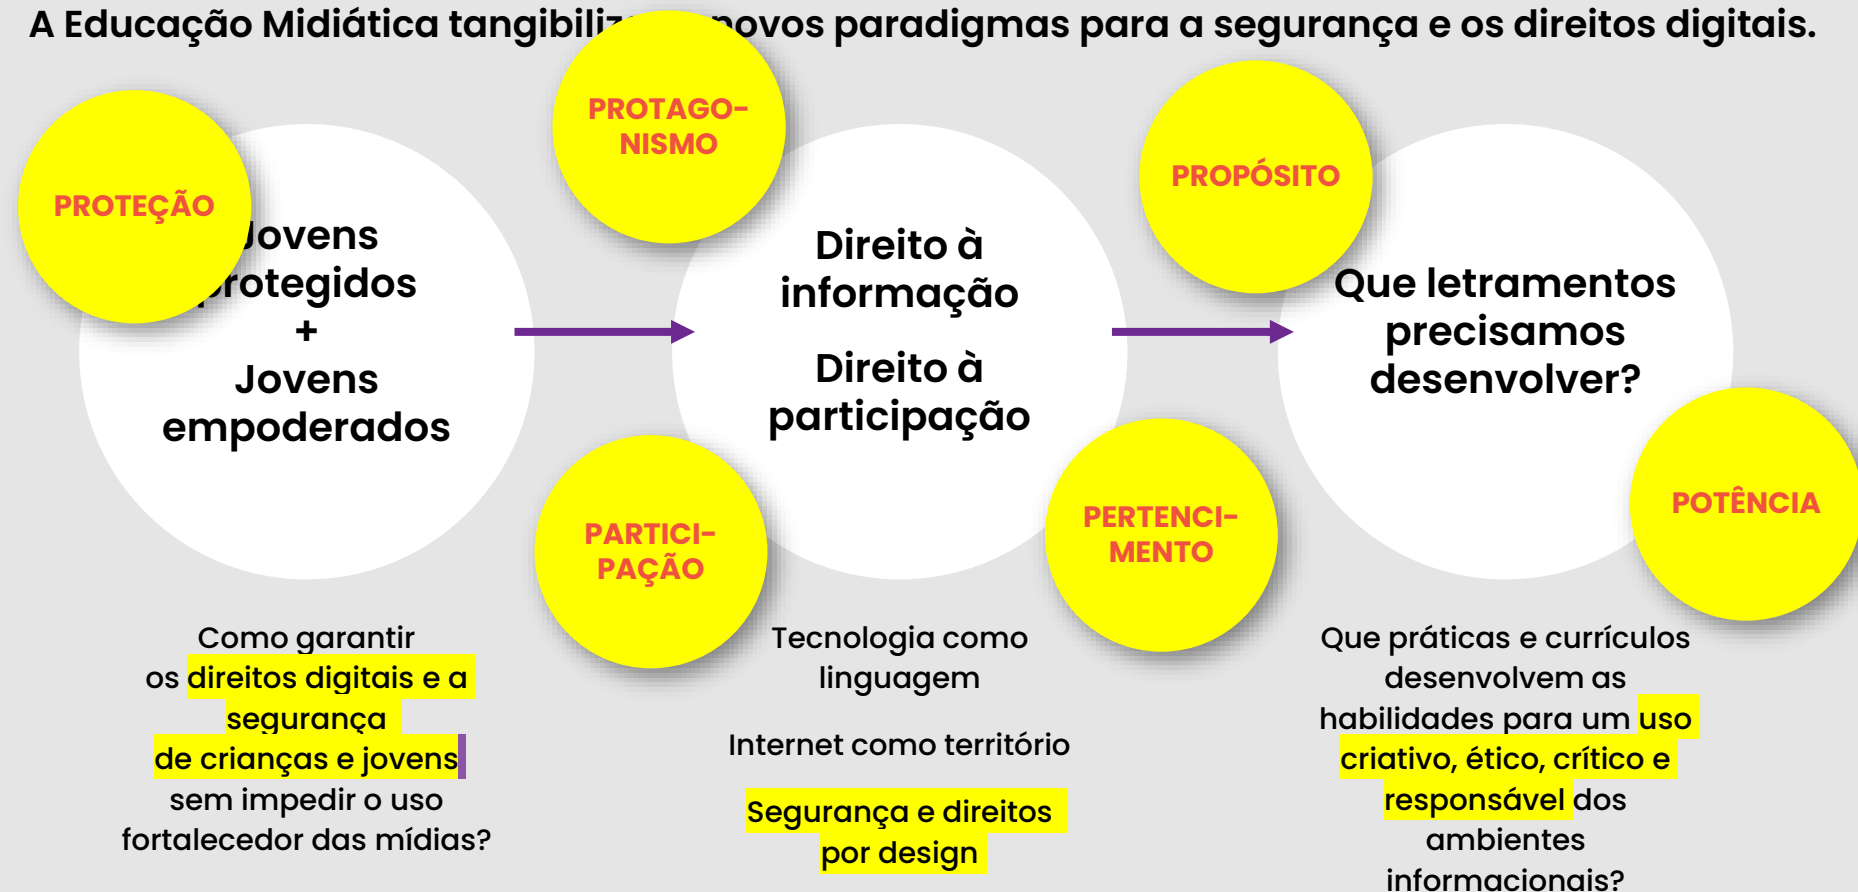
A Educação Midiática tangibiliz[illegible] novos paradigmas para a segurança e os direitos digitais.

PROTEÇÃO

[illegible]ovens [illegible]rotegidos
+
Jovens empoderados

PROTAGONISMO

Direito à informação

Direito à participação

PROPÓSITO

Que letramentos precisamos desenvolver?

PARTICIPAÇÃO

PERTENCIMENTO

POTÊNCIA

Como garantir os direitos digitais e a segurança de crianças e jovens sem impedir o uso fortalecedor das mídias?

Tecnologia como linguagem

Internet como território

Segurança e direitos por design

Que práticas e currículos desenvolvem as habilidades para um uso criativo, ético, crítico e responsável dos ambientes informacionais?